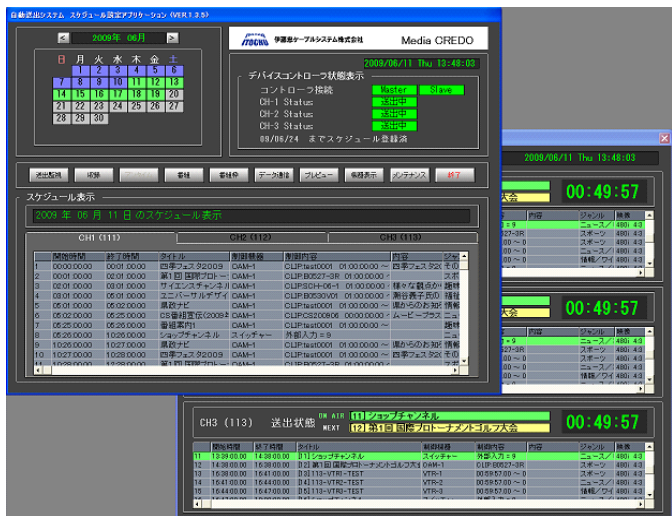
自動送出システム スケジュール設定アプリケーション (VER 1.3.5)

2009年 06月

日 月 火 水 木 金 土
1 2 3 4 5 6
7 8 9 10 11 12 13
14 15 16 17 18 19 20
21 22 23 24 25 26 27
28 29 30

ITOCHU 伊藤忠ケーブルシステム株式会社 Media CREDO

2009/06/11 Thu 13:48:03

デバイスコントローラ状態表示
コントローラ接続 Master Slave
CH-1 Status 送出中
CH-2 Status 送出中
CH-3 Status 送出中
09/06/24 までスケジュール登録済

送出監視 | 編集 | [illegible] | 番組 | 番組停 | データ連携 | プレビュー | 個別表示 | メンテナンス | 終了

スケジュール表示
2009 年 06 月 11 日 のスケジュール表示

CH1 (111) | CH2 (112) | CH3 (113)

| | 開始時間 | 終了時間 | タイトル | 制御機器 | 制御内容 | 内容 | ジャン |
|---|---|---|---|---|---|---|---|
| 1 | 00:00:00.00 | 00:01:00.00 | 四季フェス2009 | OAM-1 | CLIP:test0001 01:00:00.00 ~ | 四季フェスタ | スポ |
| 2 | 00:01:00.00 | 02:01:00.00 | 第1回 国際プロト | OAM-1 | CLIP:B0527-3R 01:00:00.00 ~ | | スポ |
| 3 | 02:01:00.00 | 03:01:00.00 | サイエンスチャンネル | OAM-1 | CLIP:SCH-06-1 01:00:00.00 ~ | 様々な観点が | 情報 |
| 4 | 03:01:00.00 | 05:01:00.00 | ユニバーサルデザイ | OAM-1 | CLIP:B0530V01 01:00:00.00 ~ | 面谷義千氏の | 情報 |
| 5 | 05:01:00.00 | 05:02:00.00 | 県政ナビ | OAM-1 | CLIP:test0001 01:00:00.00 ~ | 県からのお知 | 情報 |
| 6 | 05:02:00.00 | 05:25:00.00 | CS番組宣伝(2009 | OAM-1 | CLIP:CS200906 00:00:00.00 ~ | ムービープラス | ニュ |
| 7 | 05:25:00.00 | 05:26:00.00 | 番組案内1 | OAM-1 | CLIP:test0001 01:00:00.00 ~ | | 趣味 |
| 8 | 05:26:00.00 | 10:26:00.00 | ショップチャンネル | スイッチャー | 外部入力=9 | | ニュ |
| 9 | 10:26:00.00 | 10:27:00.00 | 県政ナビ | OAM-1 | CLIP:test0001 01:00:00.00 ~ | 県からのお知 | 情報 |
| 10 | 10:27:00.00 | 10:28:00.00 | 四季フェス2009 | OAM-1 | CLIP:test0001 01:00:00.00 ~ | 四季フェスタ | スポ |

2009/06/11 Thu 13:48:03

00:49:57
00:49:57

CH3 (113) 送出状態 ON AIR 11 ショップチャンネル NEXT 12 第1回 国際プロトーナメントゴルフ大会 00:49:57

| | 開始時間 | 終了時間 | タイトル | 制御機器 | 制御内容 | ジャンル | 映像 |
|---|---|---|---|---|---|---|---|
| 11 | 13:39:00.00 | 14:38:00.00 | 11 ショップチャンネル | スイッチャー | 外部入力=9 | ニュース/ | 480i 4:3 |
| 12 | 14:38:00.00 | 16:38:00.00 | 12 第1回 国際プロトーナメントゴルフ大会 | OAM-1 | CLIP:B0527-3R | スポーツ | 480i 4:3 |
| 13 | 16:38:00.00 | 16:41:00.00 | 13 113-VTR1-TEST | VTR-1 | 00:59:57.00 ~ | スポーツ | 480i 4:3 |
| 14 | 16:41:00.00 | 16:44:00.00 | 14 113-VTR2-TEST | VTR-2 | 00:59:57.00 ~ | スポーツ | 480i 4:3 |
| 15 | 16:44:00.00 | 16:47:00.00 | 15 113-VTR3-TEST | VTR-3 | 00:59:57.00 ~ | 情報/ワイ | 480i 4:3 |